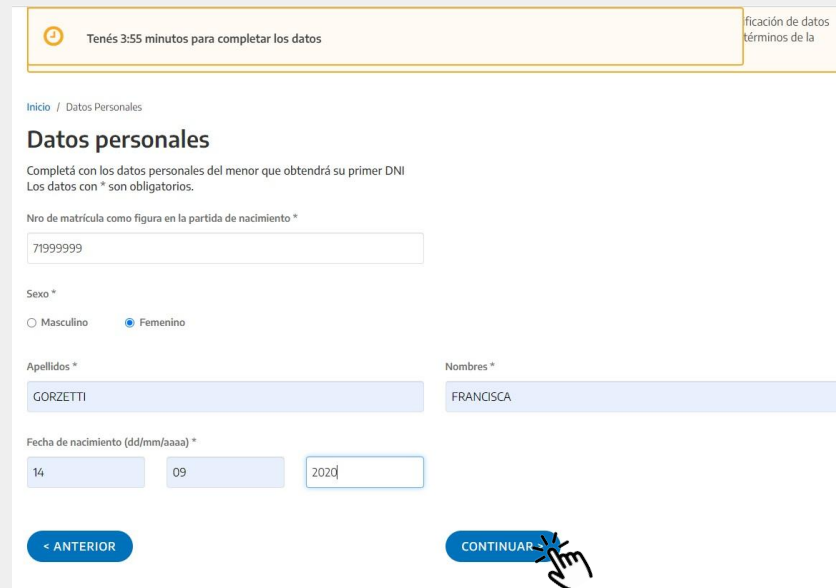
Tenés 3:55 minutos para completar los datos

ficación de datos
términos de la

Inicio / Datos Personales

Datos personales

Completá con los datos personales del menor que obtendrá su primer DNI
Los datos con * son obligatorios.

Nro de matrícula como figura en la partida de nacimiento *

71999999

Sexo *

Masculino Femenino

Apellidos *

GORZETTI

Nombres *

FRANCISCA

Fecha de nacimiento (dd/mm/aaaa) *

14 09 2020

< ANTERIOR

CONTINUAR